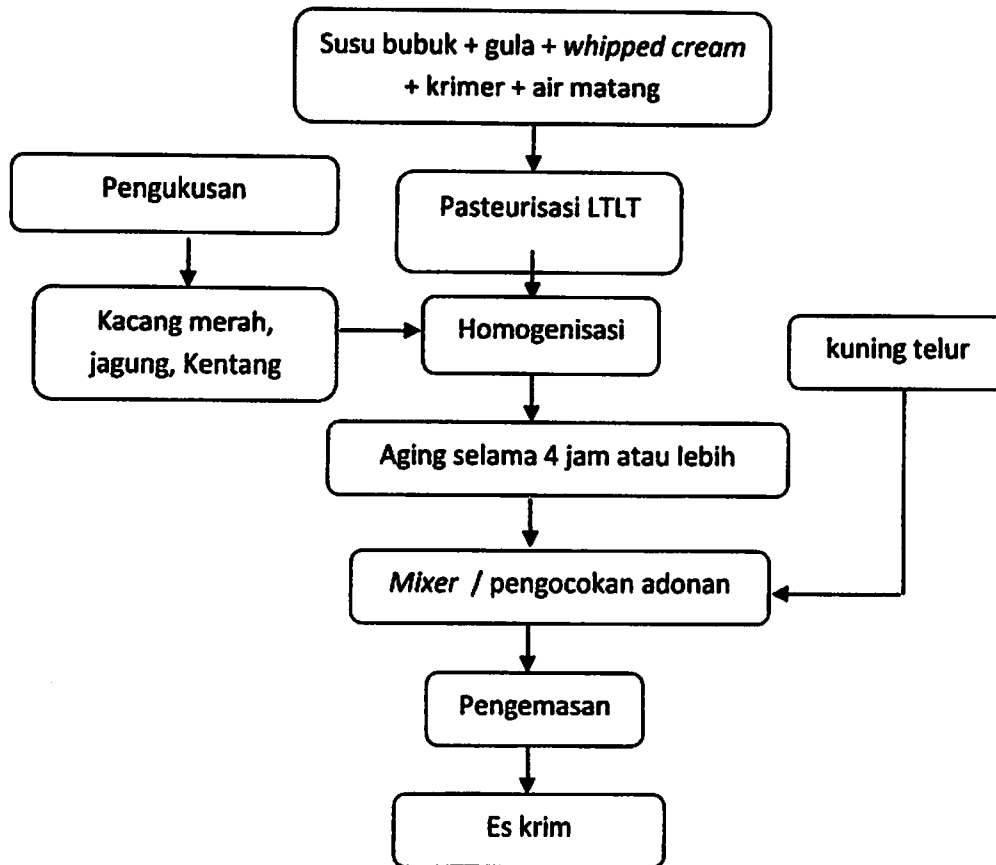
Susu bubuk + gula + whipped cream + krimer + air matang

Pengukusan

Pasteurisasi LTLT

Kacang merah, jagung, Kentang

Homogenisasi

kuning telur

Aging selama 4 jam atau lebih

Mixer / pengocokan adonan

Pengemasan

Es krim